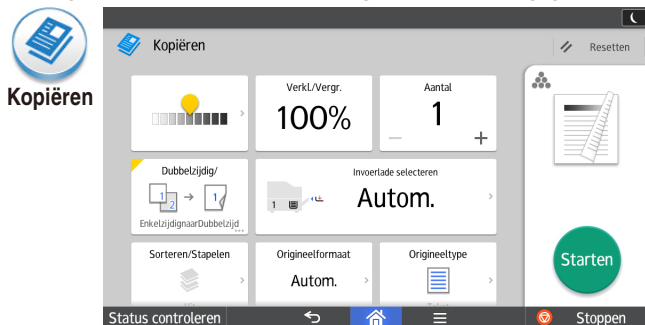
Kopiëren

Kopiëren

Resetten

Verkl./Vergr.
100%

Aantal
1
−
+

Dubbelzijdig/
1 2 → 1
EnkelzijdignaarDubbelzijd

Invoerlade selecteren
1
Autom.

Sorteren/Stapelen

Origineelformaat
Autom.

Origineeltype

Starten

Status controleren

Stoppen